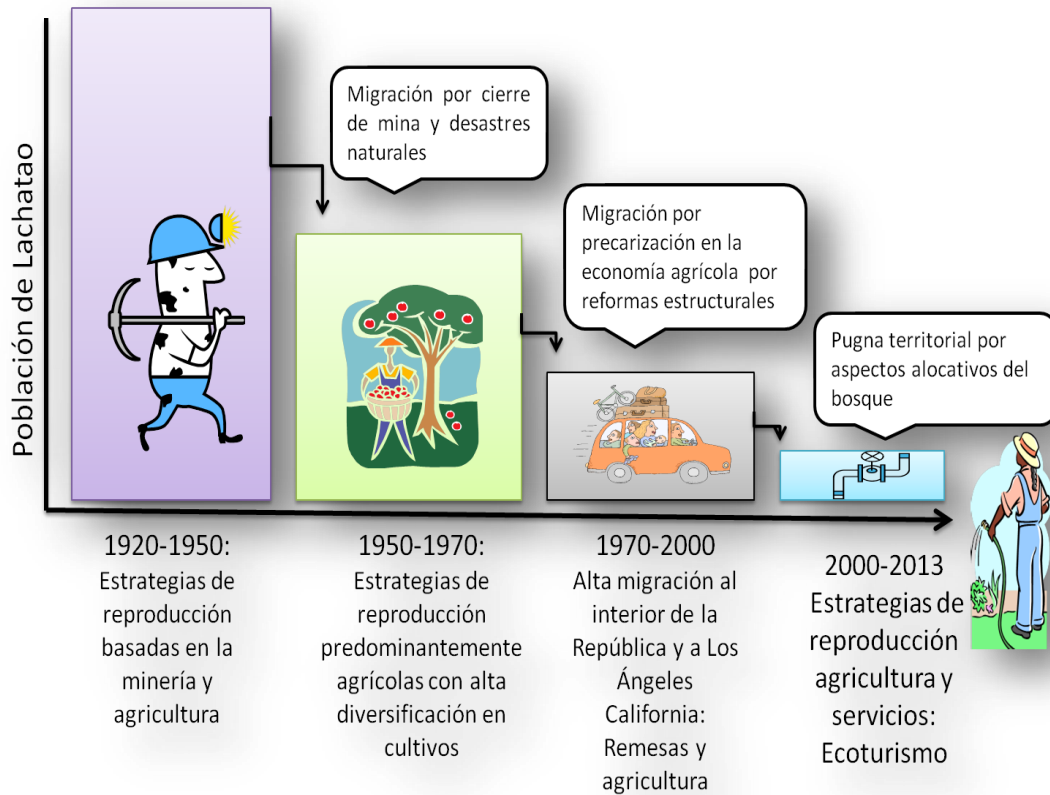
Población de Lachatao

Migración por cierre de mina y desastres naturales

Migración por precarización en la economía agrícola por reformas estructurales

Pugna territorial por aspectos alocativos del bosque

1920-1950: Estrategias de reproducción basadas en la minería y agricultura

1950-1970: Estrategias de reproducción predominantemente agrícolas con alta diversificación en cultivos

1970-2000 Alta migración al interior de la República y a Los Ángeles California: Remesas y agricultura

2000-2013 Estrategias de reproducción agricultura y servicios: Ecoturismo